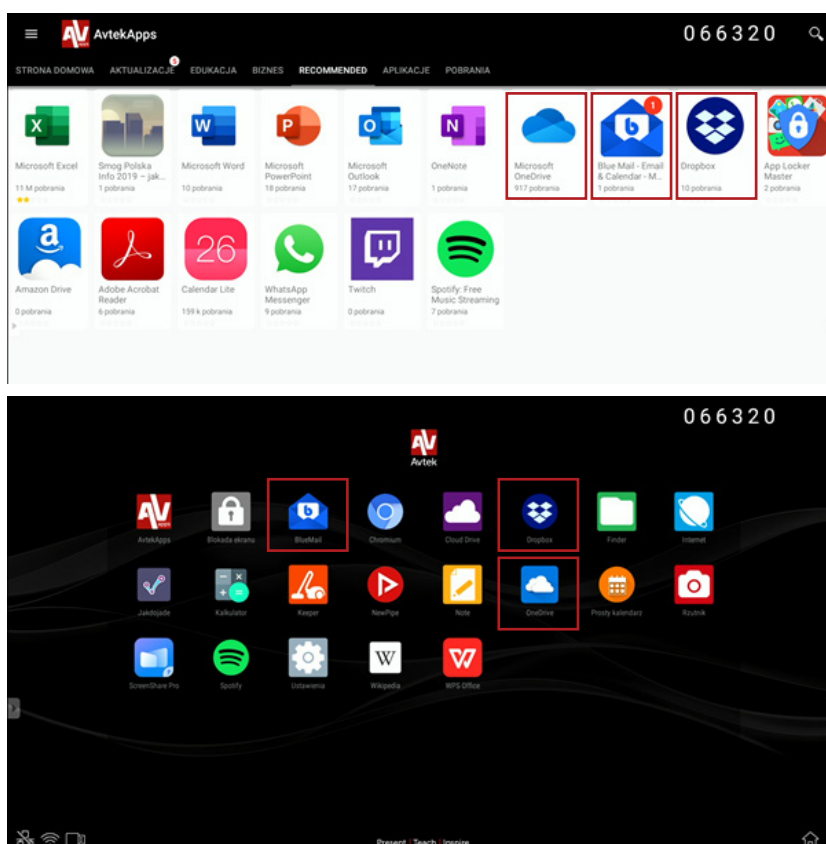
AvtekApps

066320

STRONA DOMOWA AKTUALIZACJE 5 EDUKACJA BIZNES RECOMMENDED APLIKACJE POBRANIA

Microsoft Excel
11 M pobrania

Smog Polska Info 2019 – jak...
1 pobrania

Microsoft Word
10 pobrania

Microsoft PowerPoint
18 pobrania

Microsoft Outlook
17 pobrania

OneNote
1 pobrania

Microsoft OneDrive
917 pobrania

Blue Mail - Email & Calendar - M...
1 pobrania

Dropbox
10 pobrania

App Locker Master
2 pobrania

Amazon Drive
0 pobrania

Adobe Acrobat Reader
6 pobrania

Calendar Lite
159 k pobrania

WhatsApp Messenger
9 pobrania

Twitch
0 pobrania

Spotify: Free Music Streaming
7 pobrania

066320

Avtek

AvtekApps
Blokada ekranu
BlueMail
Chromium
Cloud Drive
Dropbox
Finder
Internet
Jakdojade
Kalkulator
Keeper
NewPipe
Note
OneDrive
Prosty kalendarz
Rzutnik
ScreenShare Pro
Spotify
Ustawienia
Wikipedia
WPS Office

Present | Teach | Inspire